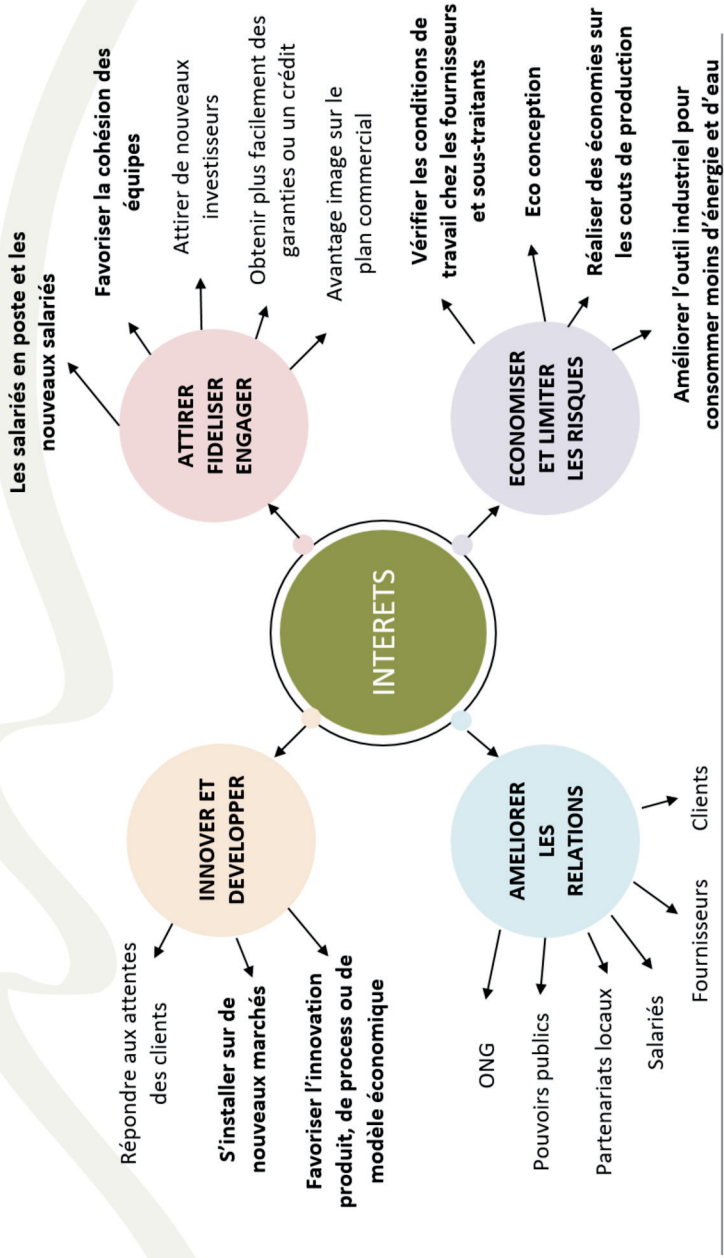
INTERETS

ATTIRER FIDELISER ENGAGER

Les salariés en poste et les nouveaux salariés

Favoriser la cohésion des équipes

Attirer de nouveaux investisseurs

Obtenir plus facilement des garanties ou un crédit

Avantage image sur le plan commercial

ECONOMISER ET LIMITER LES RISQUES

Vérifier les conditions de travail chez les fournisseurs et sous-traitants

Eco conception

Réaliser des économies sur les couts de production

Améliorer l'outil industriel pour consommer moins d'énergie et d'eau

INNOVER ET DEVELOPPER

Répondre aux attentes des clients

S'installer sur de nouveaux marchés

Favoriser l'innovation produit, de process ou de modèle économique

AMELIORER LES RELATIONS

ONG

Pouvoirs publics

Partenariats locaux

Salariés

Fournisseurs

Clients